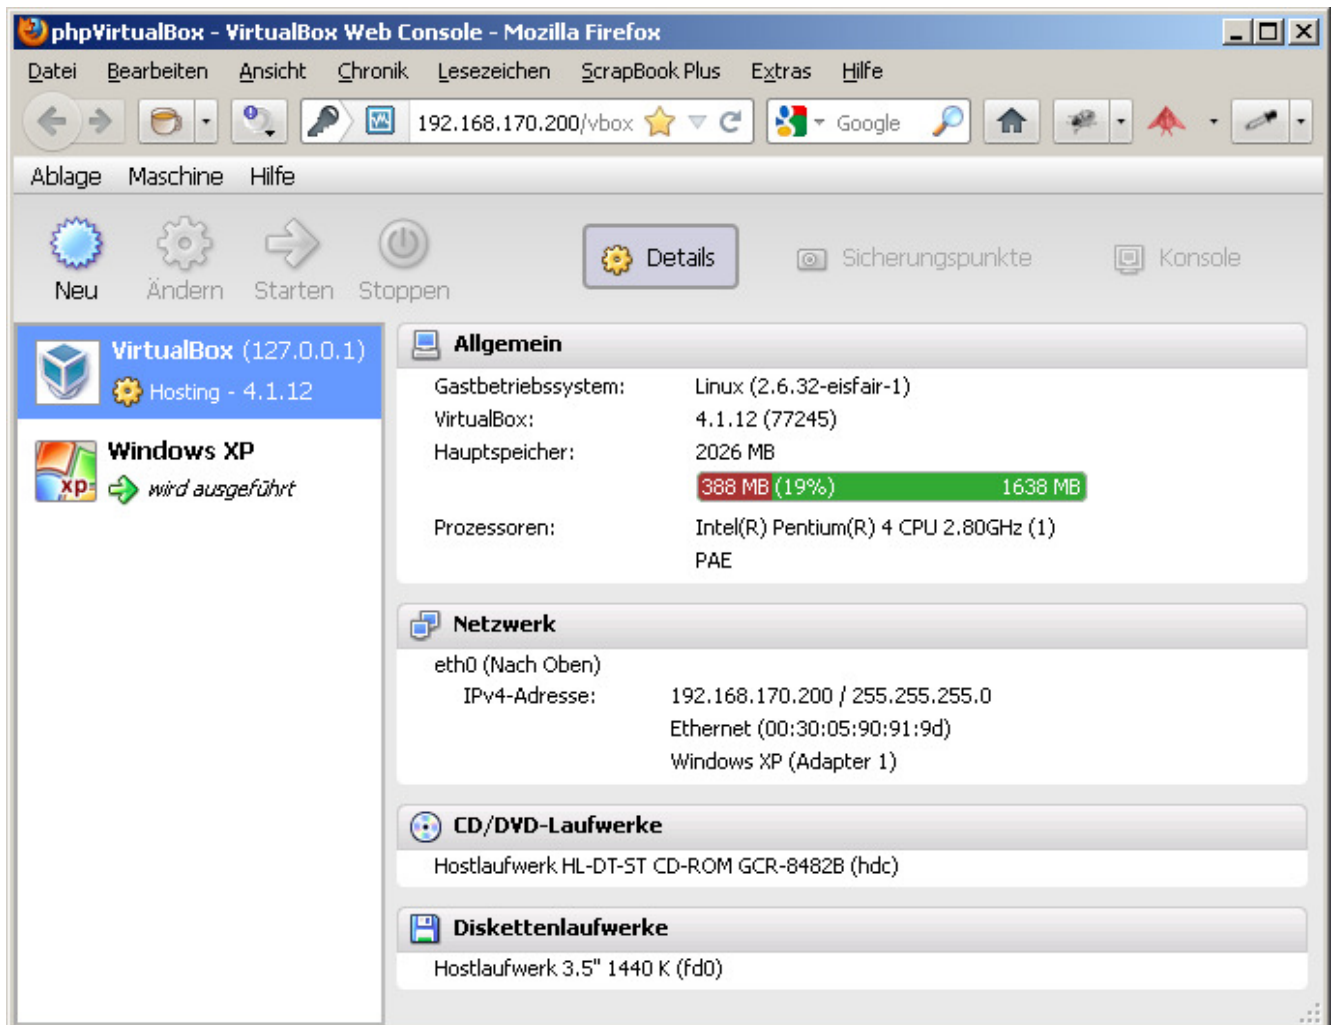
phpVirtualBox - VirtualBox Web Console - Mozilla Firefox

Datei Bearbeiten Ansicht Chronik Lesezeichen ScrapBook Plus Extras Hilfe

192.168.170.200/vbox

Google

Ablage Maschine Hilfe

Neu Ändern Starten Stoppen

Details Sicherungspunkte Konsole

VirtualBox (127.0.0.1)
Hosting - 4.1.12

Windows XP
wird ausgeführt

Allgemein

| | |
|---|---|
| Gastbetriebssystem: | Linux (2.6.32-eisfair-1) |
| VirtualBox: | 4.1.12 (77245) |
| Hauptspeicher: | 2026 MB |
| | 388 MB (19%) 1638 MB |
| Prozessoren: | Intel(R) Pentium(R) 4 CPU 2.80GHz (1) |
| | PAE |

Netzwerk

eth0 (Nach Oben)

| | |
|---|---|
| IPv4-Adresse: | 192.168.170.200 / 255.255.255.0 |
| | Ethernet (00:30:05:90:91:9d) |
| | Windows XP (Adapter 1) |

CD/DVD-Laufwerke

Hostlaufwerk HL-DT-ST CD-ROM GCR-8482B (hdc)

Diskettenlaufwerke

Hostlaufwerk 3.5" 1440 K (fd0)